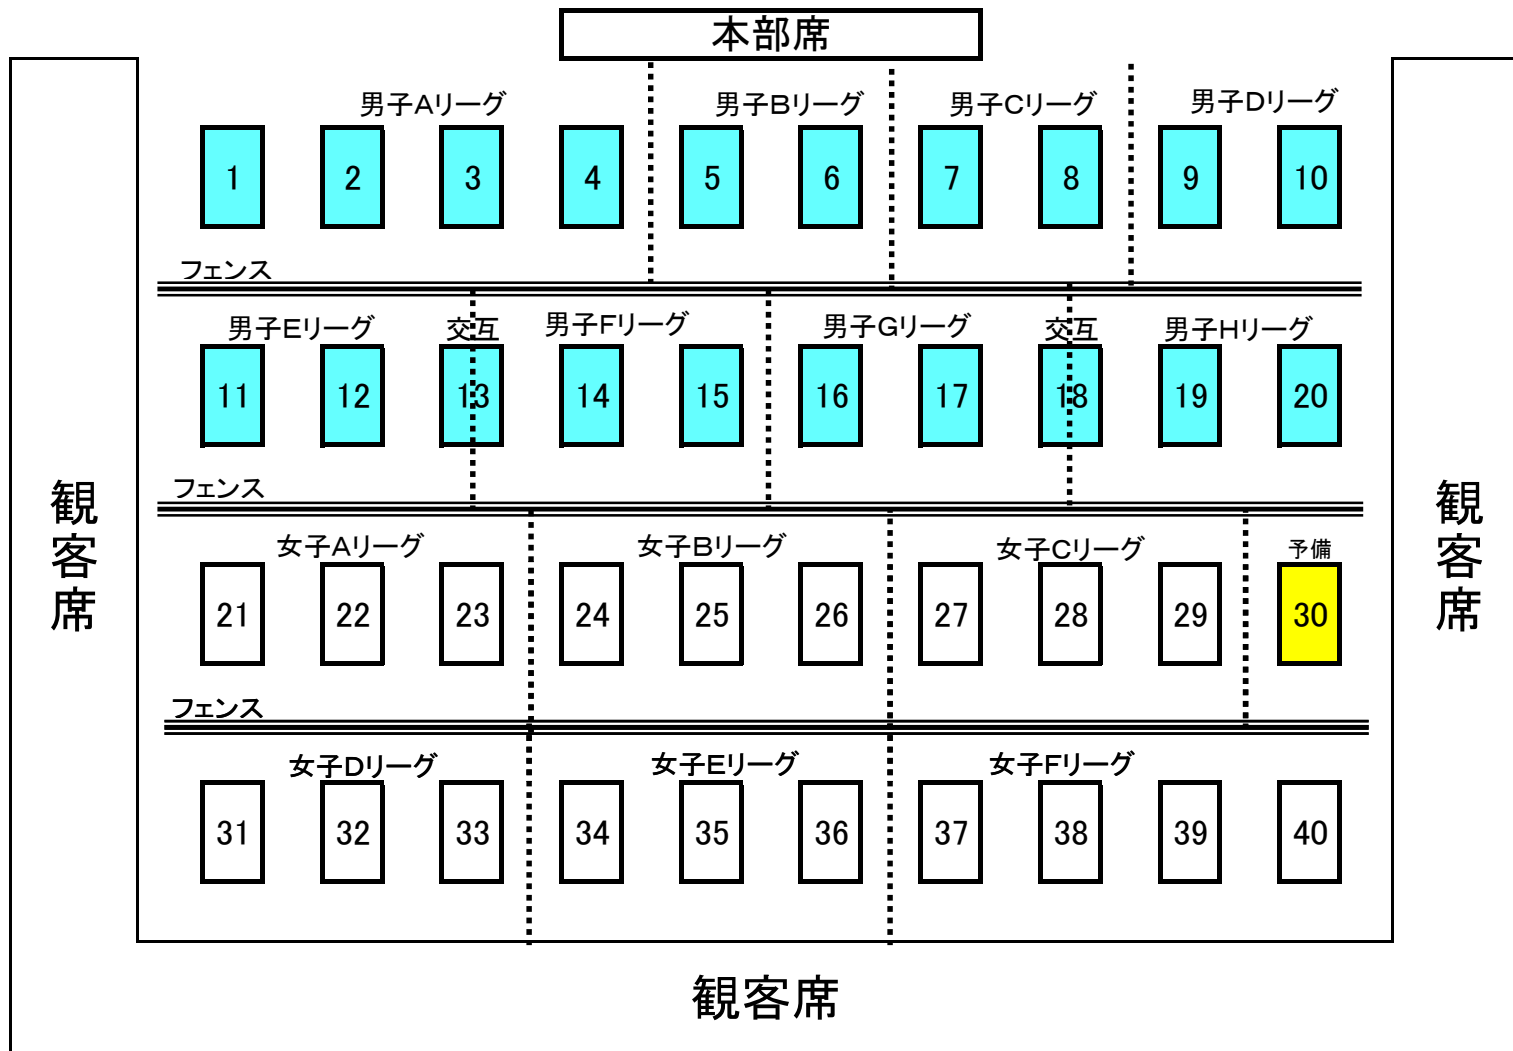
本部席

男子Aリーグ
男子Bリーグ
男子Cリーグ
男子Dリーグ

1 2 3 4 5 6 7 8 9 10

フェンス

男子Eリーグ
交互
男子Fリーグ
男子Gリーグ
交互
男子Hリーグ

11 12 13 14 15 16 17 18 19 20

フェンス

観客席

女子Aリーグ
女子Bリーグ
女子Cリーグ
予備

21 22 23 24 25 26 27 28 29 30

観客席

フェンス

女子Dリーグ
女子Eリーグ
女子Fリーグ

31 32 33 34 35 36 37 38 39 40

観客席